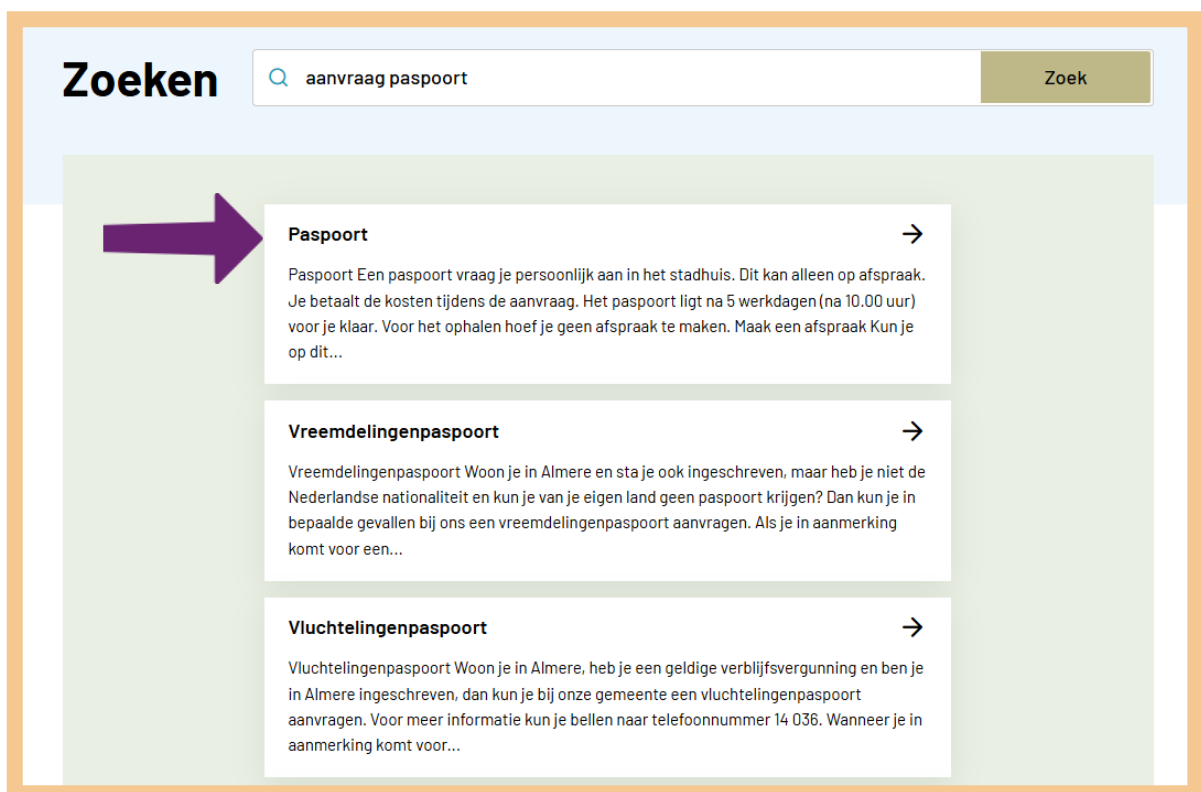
Zoeken

aanvraag paspoort

Zoek

Paspoort

Paspoort Een paspoort vraag je persoonlijk aan in het stadhuis. Dit kan alleen op afspraak. Je betaalt de kosten tijdens de aanvraag. Het paspoort ligt na 5 werkdagen (na 10.00 uur) voor je klaar. Voor het ophalen hoef je geen afspraak te maken. Maak een afspraak Kun je op dit...

Vreemdelingenpaspoort

Vreemdelingenpaspoort Woon je in Almere en sta je ook ingeschreven, maar heb je niet de Nederlandse nationaliteit en kun je van je eigen land geen paspoort krijgen? Dan kun je in bepaalde gevallen bij ons een vreemdelingenpaspoort aanvragen. Als je in aanmerking komt voor een...

Vluchtelingenpaspoort

Vluchtelingenpaspoort Woon je in Almere, heb je een geldige verblijfsvergunning en ben je in Almere ingeschreven, dan kun je bij onze gemeente een vluchtelingenpaspoort aanvragen. Voor meer informatie kun je bellen naar telefoonnummer 14 036. Wanneer je in aanmerking komt voor...